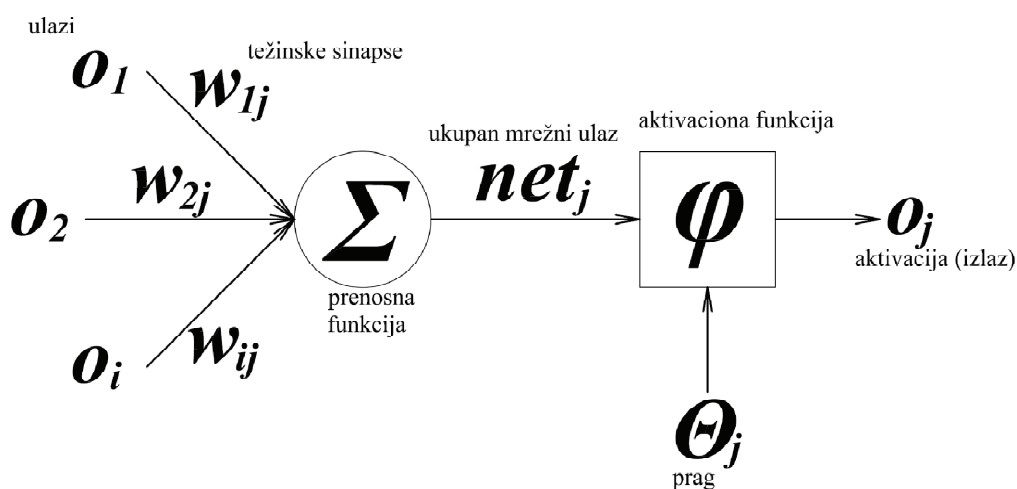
ulazi

težinske sinapse

$o_1$

$w_{1j}$

$o_2$

$w_{2j}$

$o_i$

$w_{ij}$

$\Sigma$

prenosna funkcija

ukupan mrežni ulaz

$net_j$

aktivaciona funkcija

$\varphi$

$o_j$

aktivacija (izlaz)

$\Theta_j$

prag